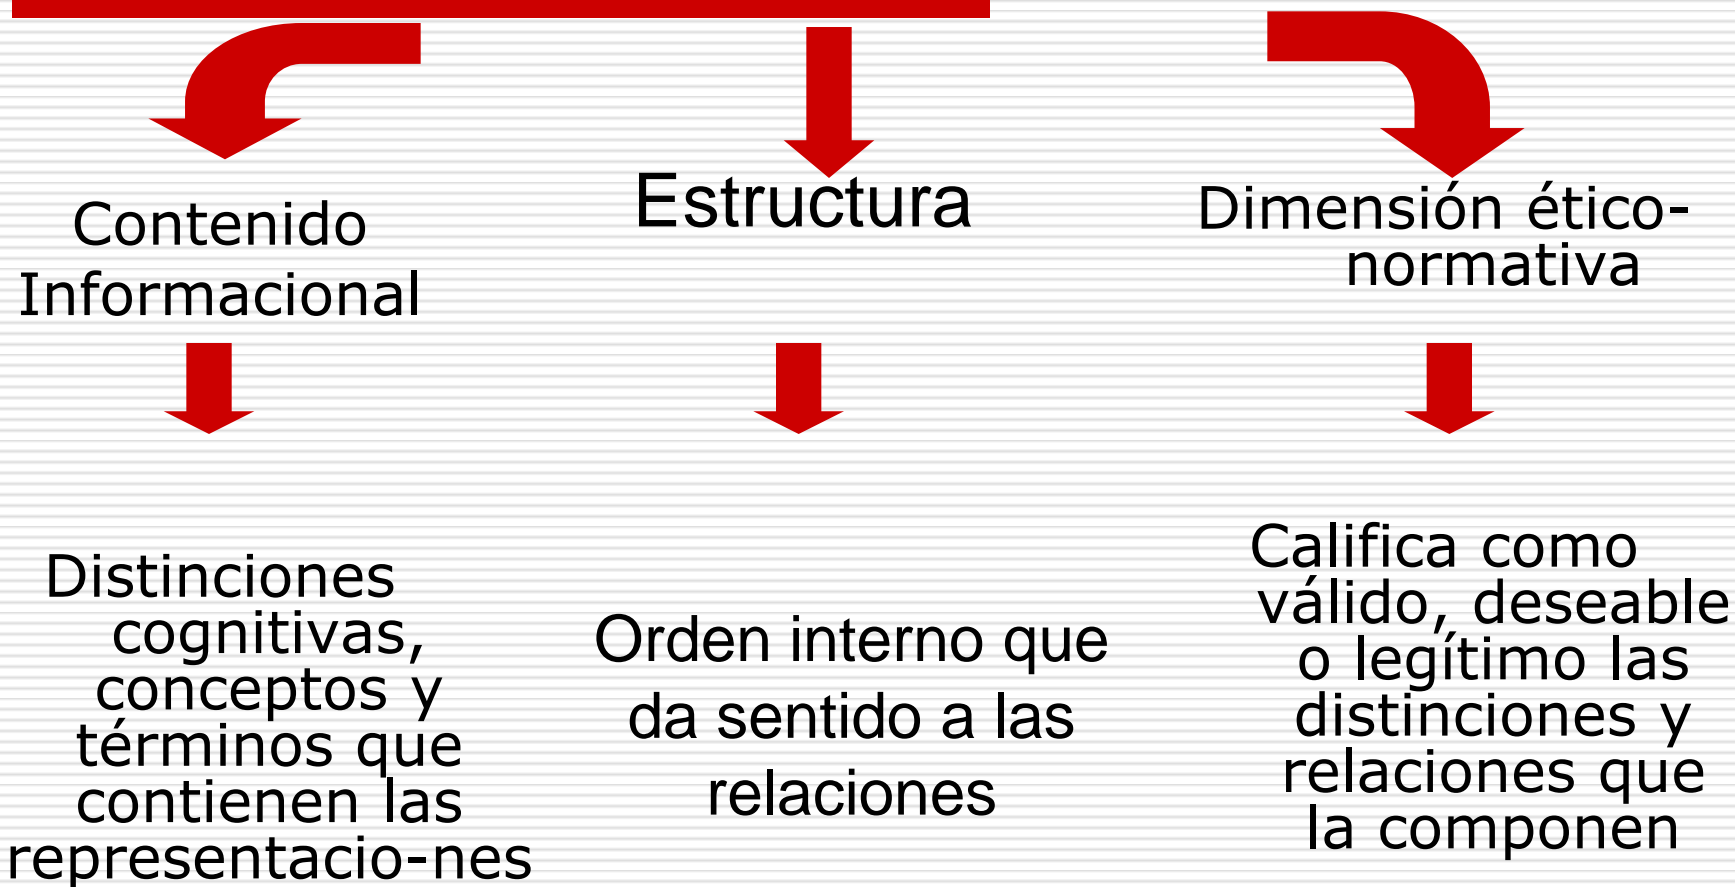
Contenido Informacional

Estructura

Dimensión ético-normativa

Distinciones cognitivas, conceptos y términos que contienen las representacio-nes

Orden interno que da sentido a las relaciones

Califica como válido, deseable o legítimo las distinciones y relaciones que la componen